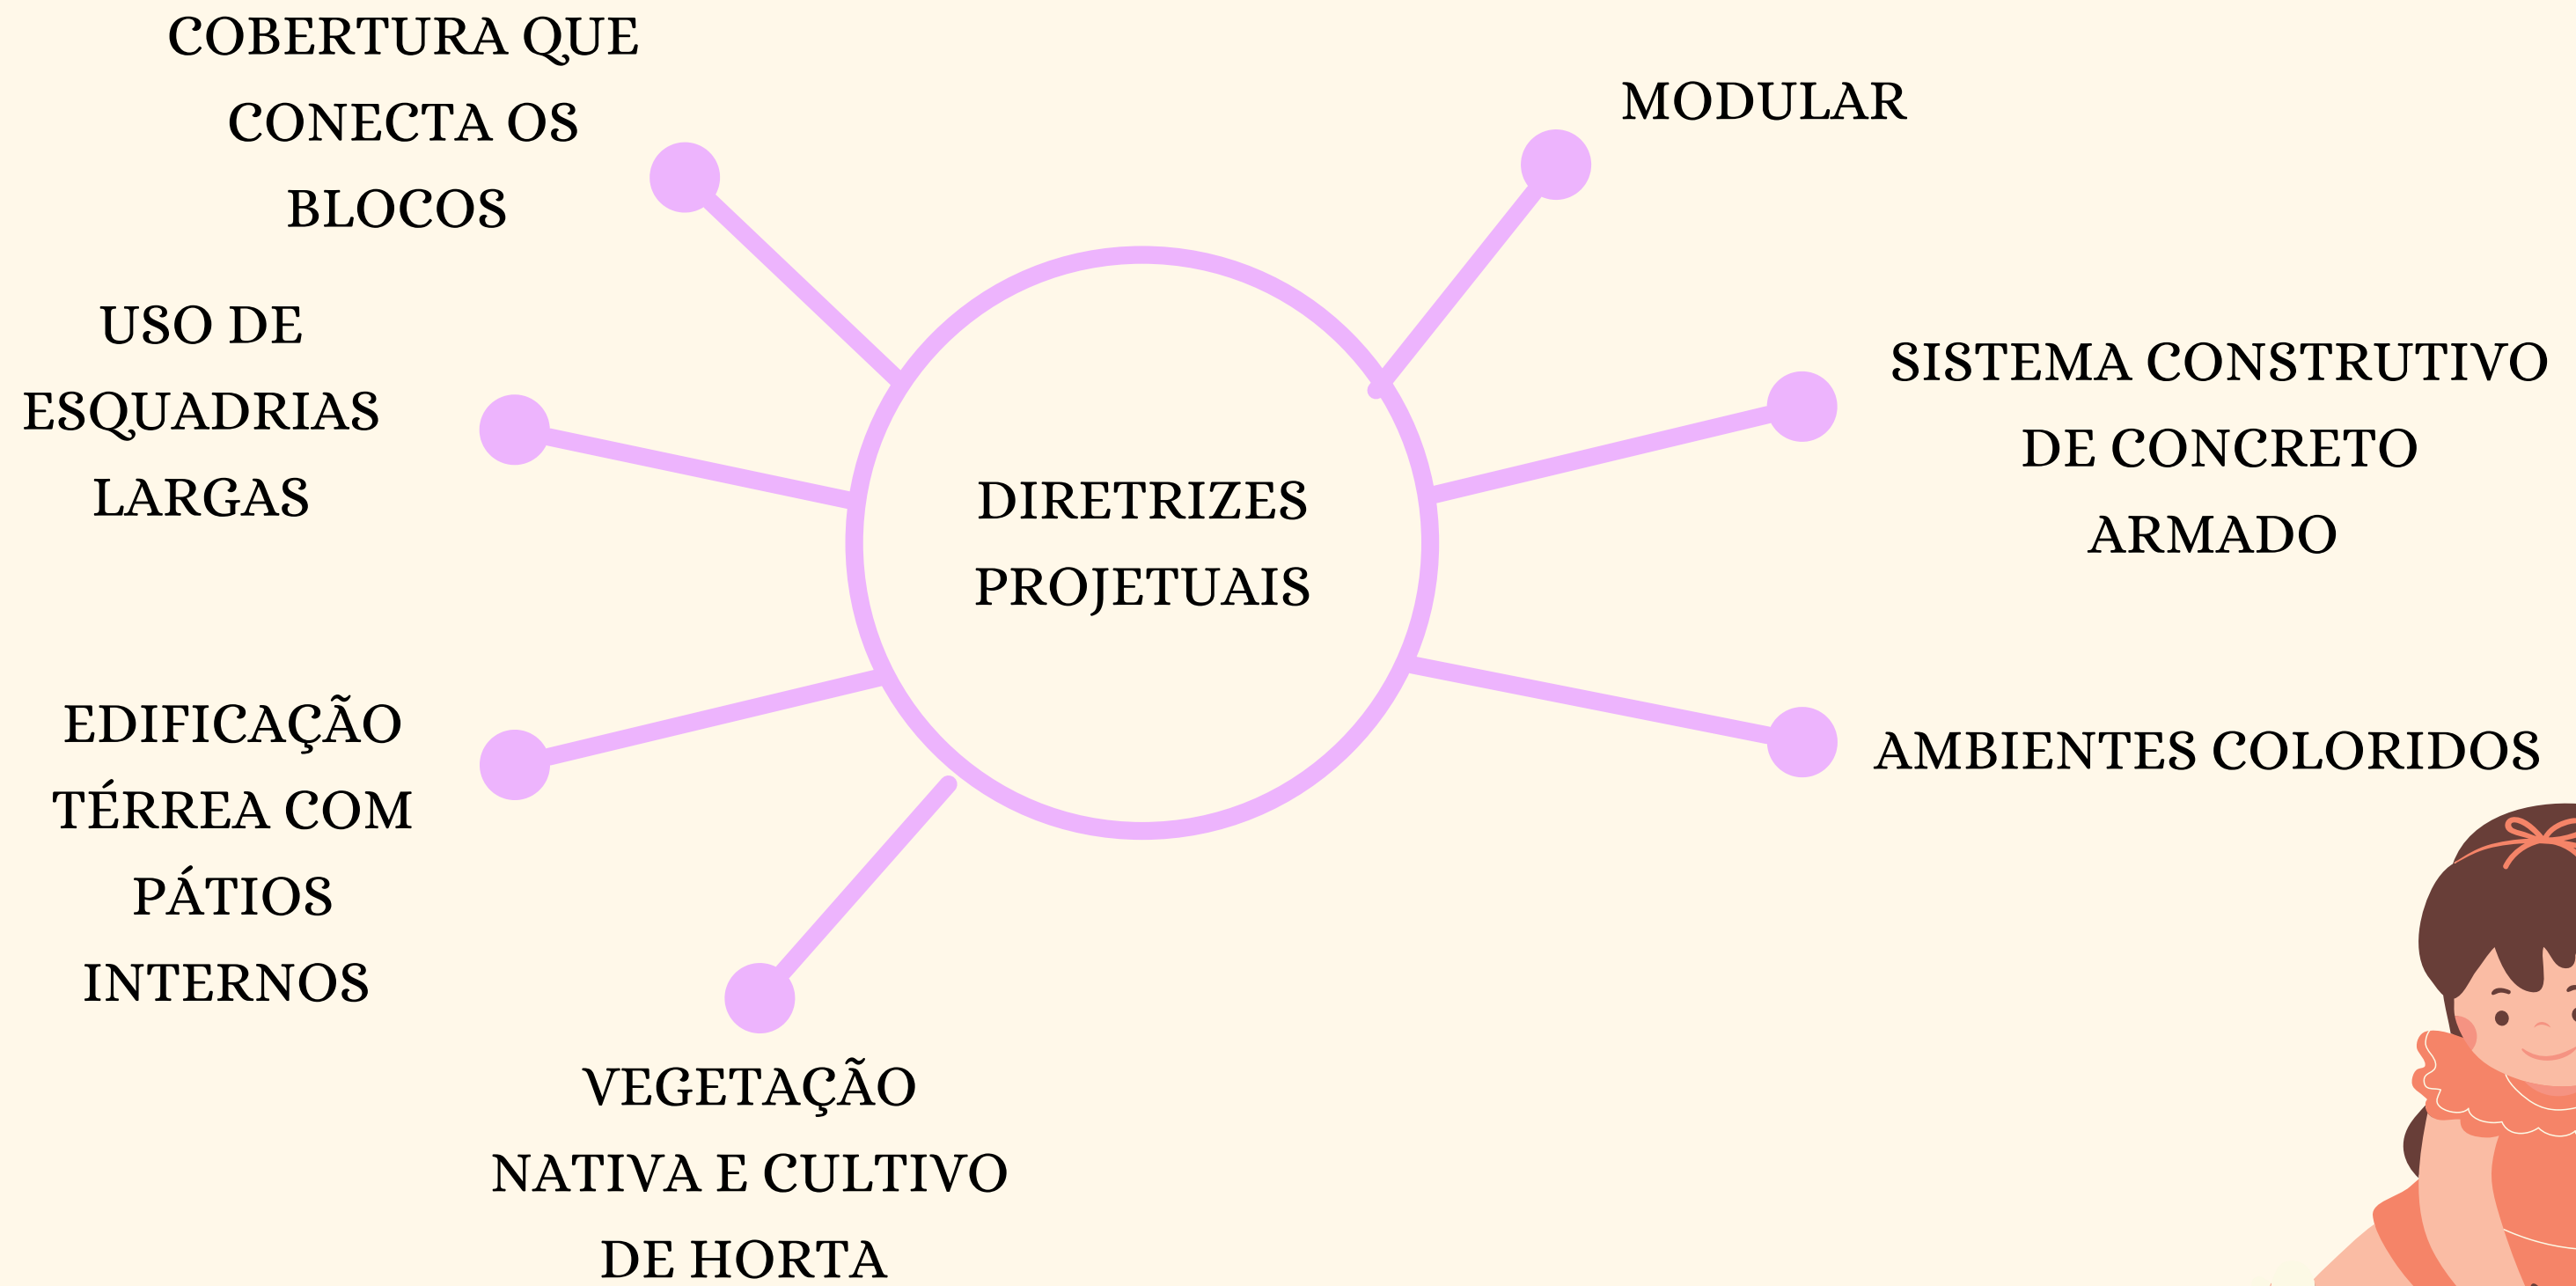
COBERTURA QUE CONECTA OS BLOCOS

MODULAR

USO DE ESQUADRIAS LARGAS

DIRETRIZES PROJETUAIS

SISTEMA CONSTRUTIVO DE CONCRETO ARMADO

EDIFICAÇÃO TÉRREA COM PÁTIOS INTERNOS

AMBIENTES COLORIDOS

VEGETAÇÃO NATIVA E CULTIVO DE HORTA